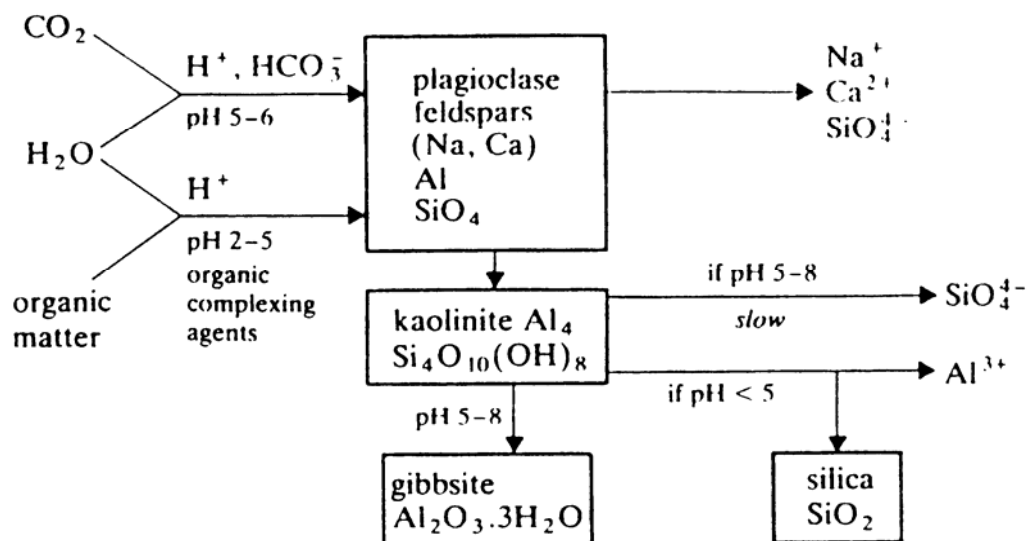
$CO_2$

$H_2O$

organic matter

$H^+$, $HCO_3^-$
pH 5–6

$H^+$
pH 2–5
organic complexing agents

plagioclase feldspars (Na, Ca) Al $SiO_4$

$Na^+$
$Ca^{2+}$
$SiO_4^{4-}$

kaolinite $Al_4$ $Si_4O_{10}(OH)_8$

if pH 5–8
slow

$SiO_4^{4-}$

if pH < 5

$Al^{3+}$

pH 5–8

gibbsite $Al_2O_3.3H_2O$

silica $SiO_2$